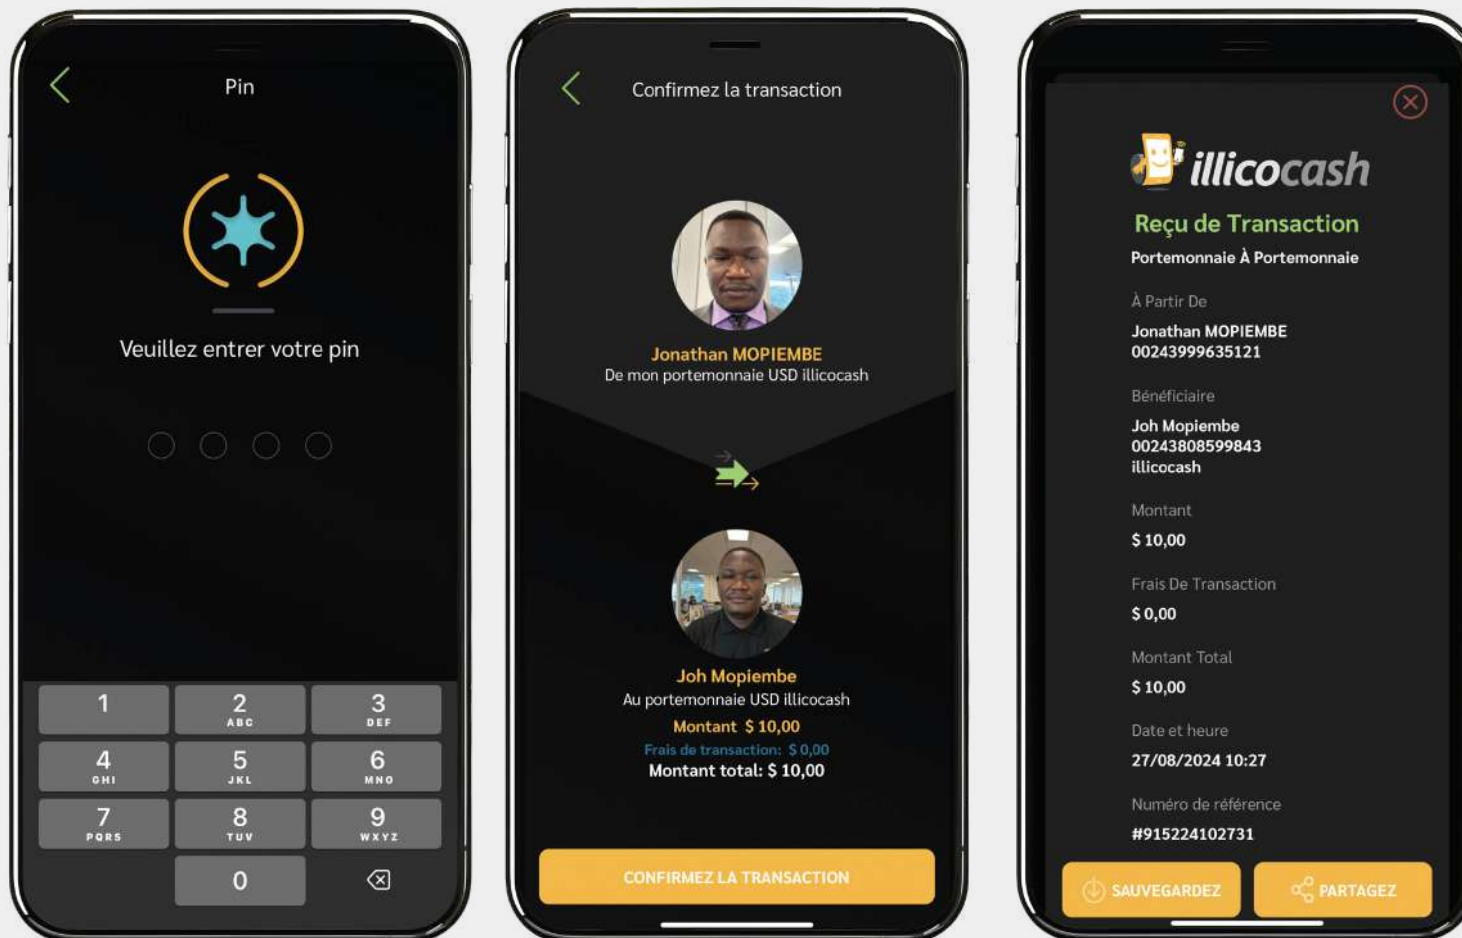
Pin

Veuillez entrer votre pin

1
2 ABC
3 DEF
4 GHI
5 JKL
6 MNO
7 PQRS
8 TUV
9 WXYZ
0

Confirmez la transaction

Jonathan MOPIEMBE
De mon portemonnaie USD illicocash

Joh Mopiembe
Au portemonnaie USD illicocash
Montant $ 10,00
Frais de transaction: $ 0,00
Montant total: $ 10,00

CONFIRMEZ LA TRANSACTION

illicocash
Reçu de Transaction
Portemonnaie À Portemonnaie

À Partir De
Jonathan MOPIEMBE
00243999635121

Bénéficiaire
Joh Mopiembe
00243808599843
illicocash

Montant
$ 10,00

Frais De Transaction
$ 0,00

Montant Total
$ 10,00

Date et heure
27/08/2024 10:27

Numéro de référence
#915224102731

SAUVEGARDEZ
PARTAGEZ